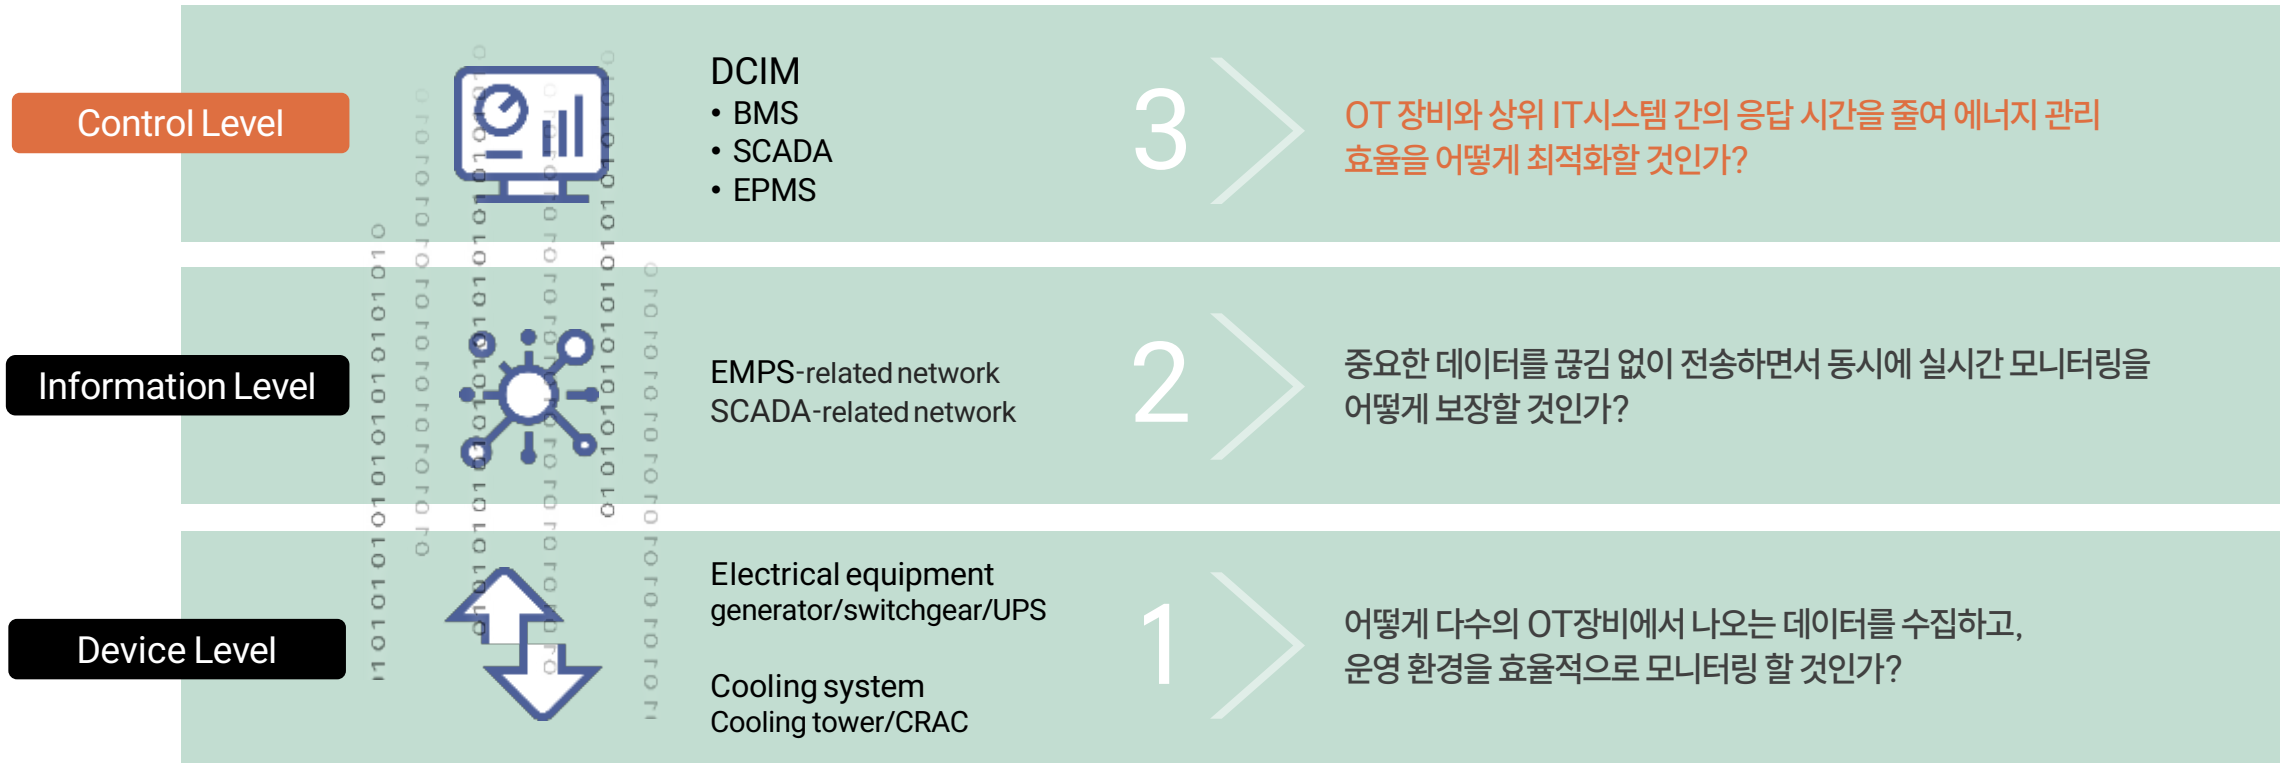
Control Level

DCIM
• BMS
• SCADA
• EPMS

3

OT 장비와 상위 IT시스템 간의 응답 시간을 줄여 에너지 관리 효율을 어떻게 최적화할 것인가?

Information Level

EMPS-related network
SCADA-related network

2

중요한 데이터를 끊김 없이 전송하면서 동시에 실시간 모니터링을 어떻게 보장할 것인가?

Device Level

Electrical equipment
generator/switchgear/UPS

Cooling system
Cooling tower/CRAC

1

어떻게 다수의 OT장비에서 나오는 데이터를 수집하고, 운영 환경을 효율적으로 모니터링 할 것인가?